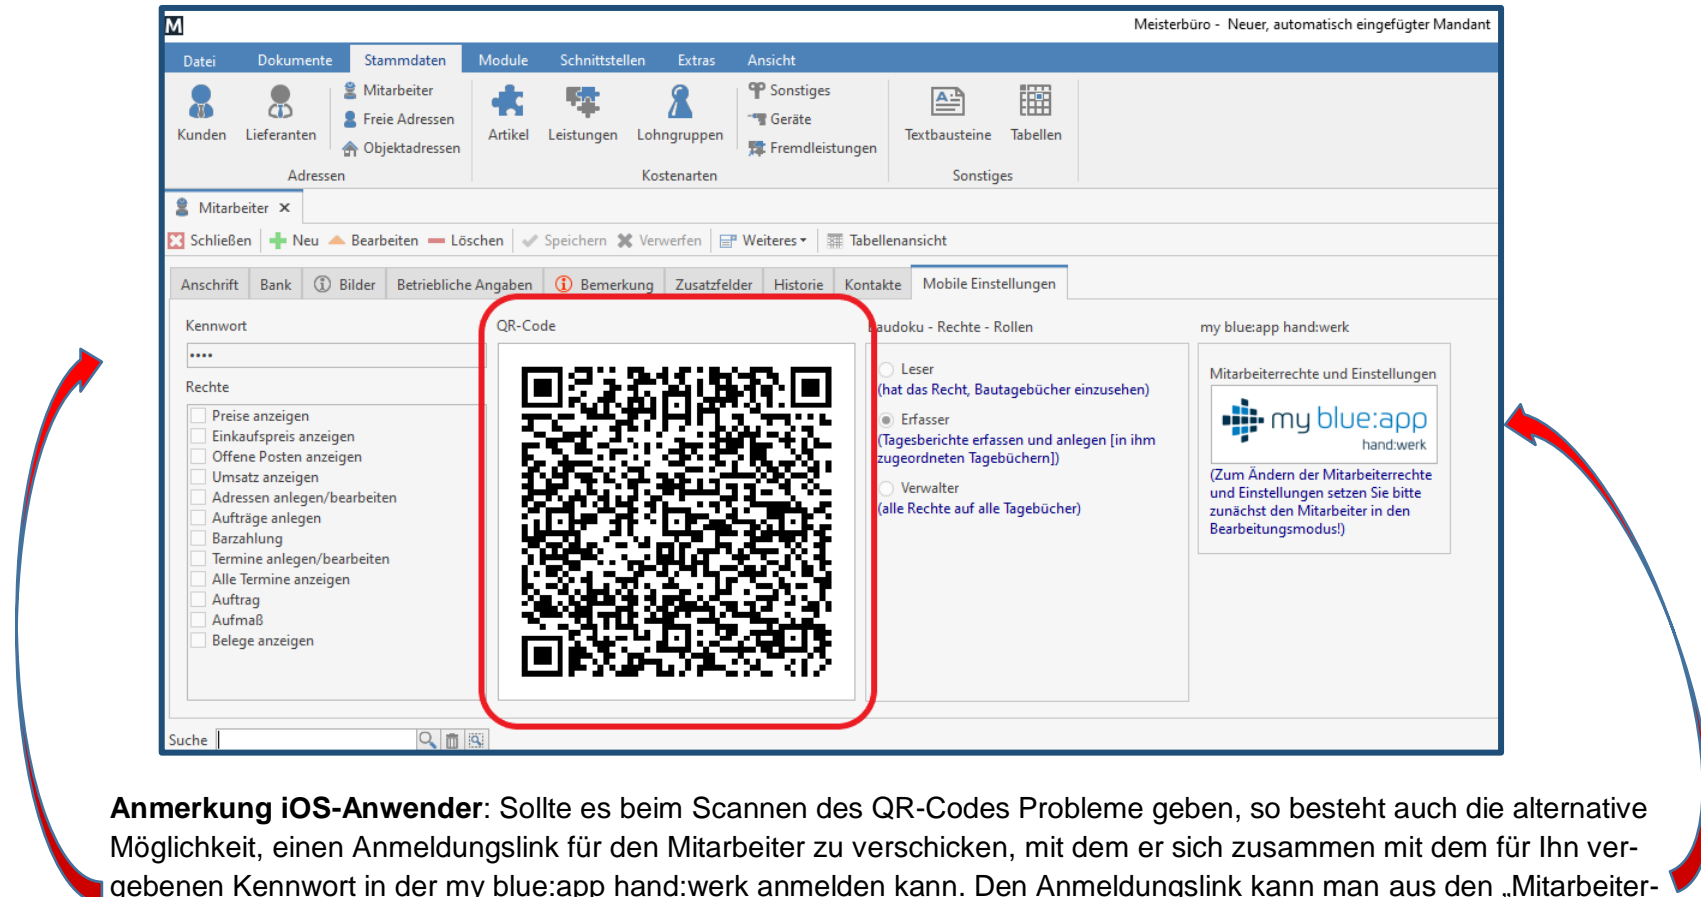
Meisterbüro - Neuer, automatisch eingefügter Mandant

Datei Dokumente Stammdaten Module Schnittstellen Extras Ansicht

Kunden Lieferanten Mitarbeiter Freie Adressen Objektadressen Artikel Leistungen Lohngruppen Sonstiges Geräte Fremdleistungen Textbausteine Tabellen

Adressen Kostenarten Sonstiges

Mitarbeiter ×

Schließen Neu Bearbeiten Löschen Speichern Verwerfen Weiteres Tabellenansicht

Anschrift Bank Bilder Betriebliche Angaben Bemerkung Zusatzfelder Historie Kontakte Mobile Einstellungen

Kennwort

••••

Rechte

Preise anzeigen
Einkaufspreis anzeigen
Offene Posten anzeigen
Umsatz anzeigen
Adressen anlegen/bearbeiten
Aufträge anlegen
Barzahlung
Termine anlegen/bearbeiten
Alle Termine anzeigen
Auftrag
Aufmaß
Belege anzeigen

QR-Code

audoku - Rechte - Rollen

Leser
(hat das Recht, Bautagebücher einzusehen)
Erfasser
(Tagesberichte erfassen und anlegen [in ihm zugeordneten Tagebüchern])
Verwalter
(alle Rechte auf alle Tagebücher)

my blue:app hand:werk

Mitarbeiterrechte und Einstellungen

my blue:app hand:werk

(Zum Ändern der Mitarbeiterrechte und Einstellungen setzen Sie bitte zunächst den Mitarbeiter in den Bearbeitungsmodus!)

Suche

**Anmerkung iOS-Anwender**: Sollte es beim Scannen des QR-Codes Probleme geben, so besteht auch die alternative Möglichkeit, einen Anmeldungslink für den Mitarbeiter zu verschicken, mit dem er sich zusammen mit dem für Ihn vergebenen Kennwort in der my blue:app hand:werk anmelden kann. Den Anmeldungslink kann man aus den „Mitarbeiter-